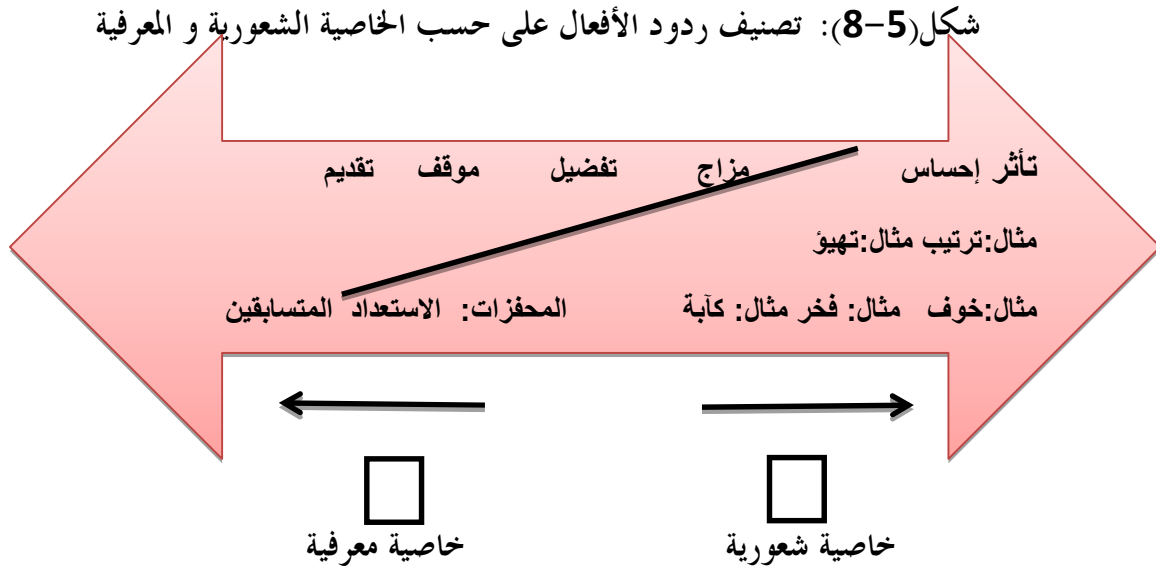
شكل(5-8): تصنيف ردود الأفعال على حسب الخاصية الشعورية و المعرفية

تأثر إحساس مزاج تفضيل موقف تقديم

مثال:ترتيب مثال:تهيؤ

مثال:خوف مثال: فخر مثال: كآبة المحفزات: الاستعداد المتسابقين

خاصية شعورية خاصية معرفية